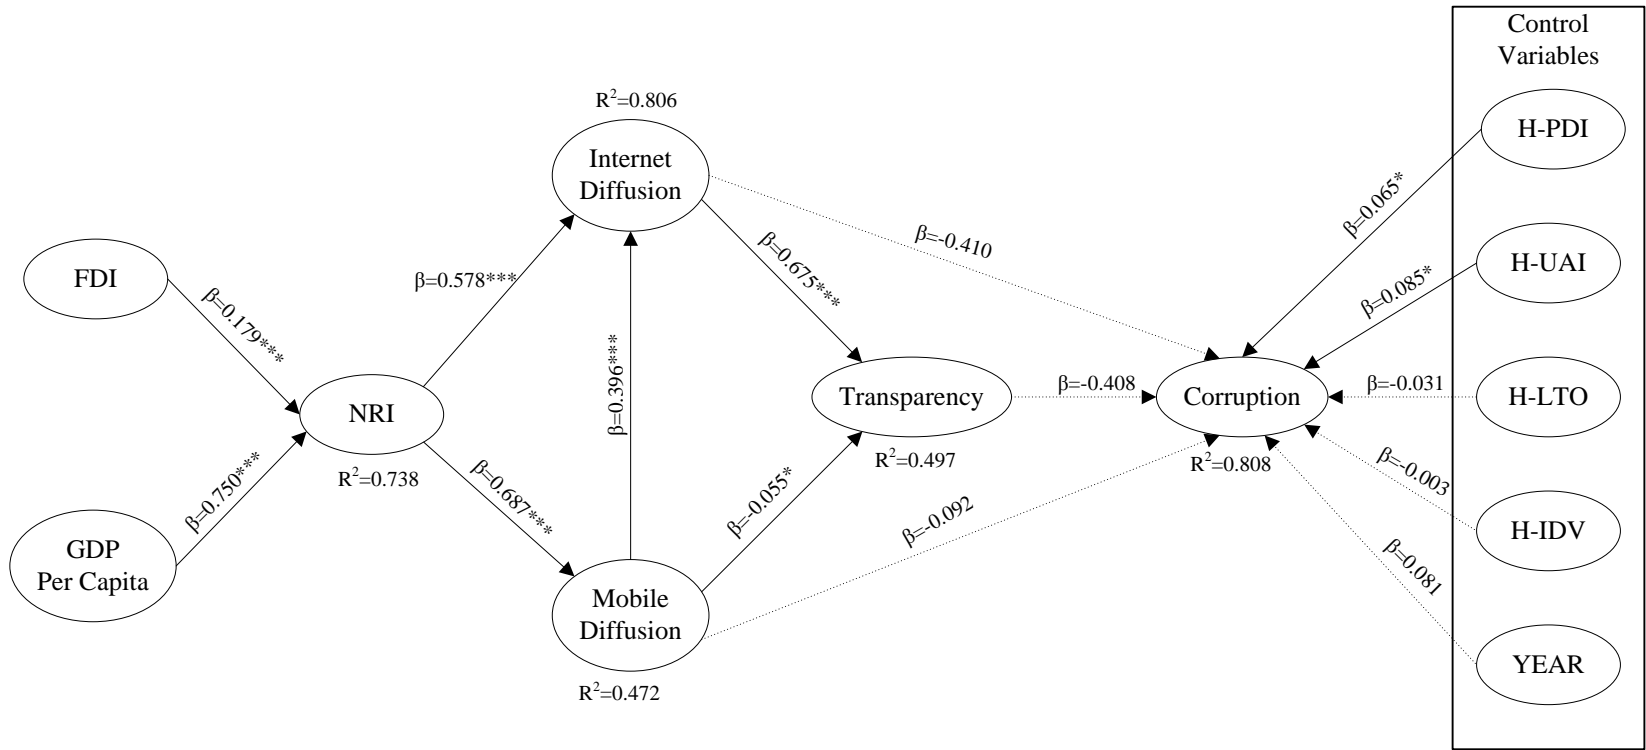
Control Variables

$R^2$=0.806

Internet Diffusion

H-PDI

β=0.065*

β=-0.410

FDI

β=0.179***

β=0.578***

β=0.675***

H-UAI

β=0.085*

β=0.396***

NRI

Transparency

β=-0.408

Corruption

β=-0.031

H-LTO

$R^2$=0.738

$R^2$=0.497

$R^2$=0.808

β=0.750***

β=0.687***

β=-0.055*

β=-0.092

β=-0.003

H-IDV

GDP Per Capita

β=0.081

Mobile Diffusion

YEAR

$R^2$=0.472